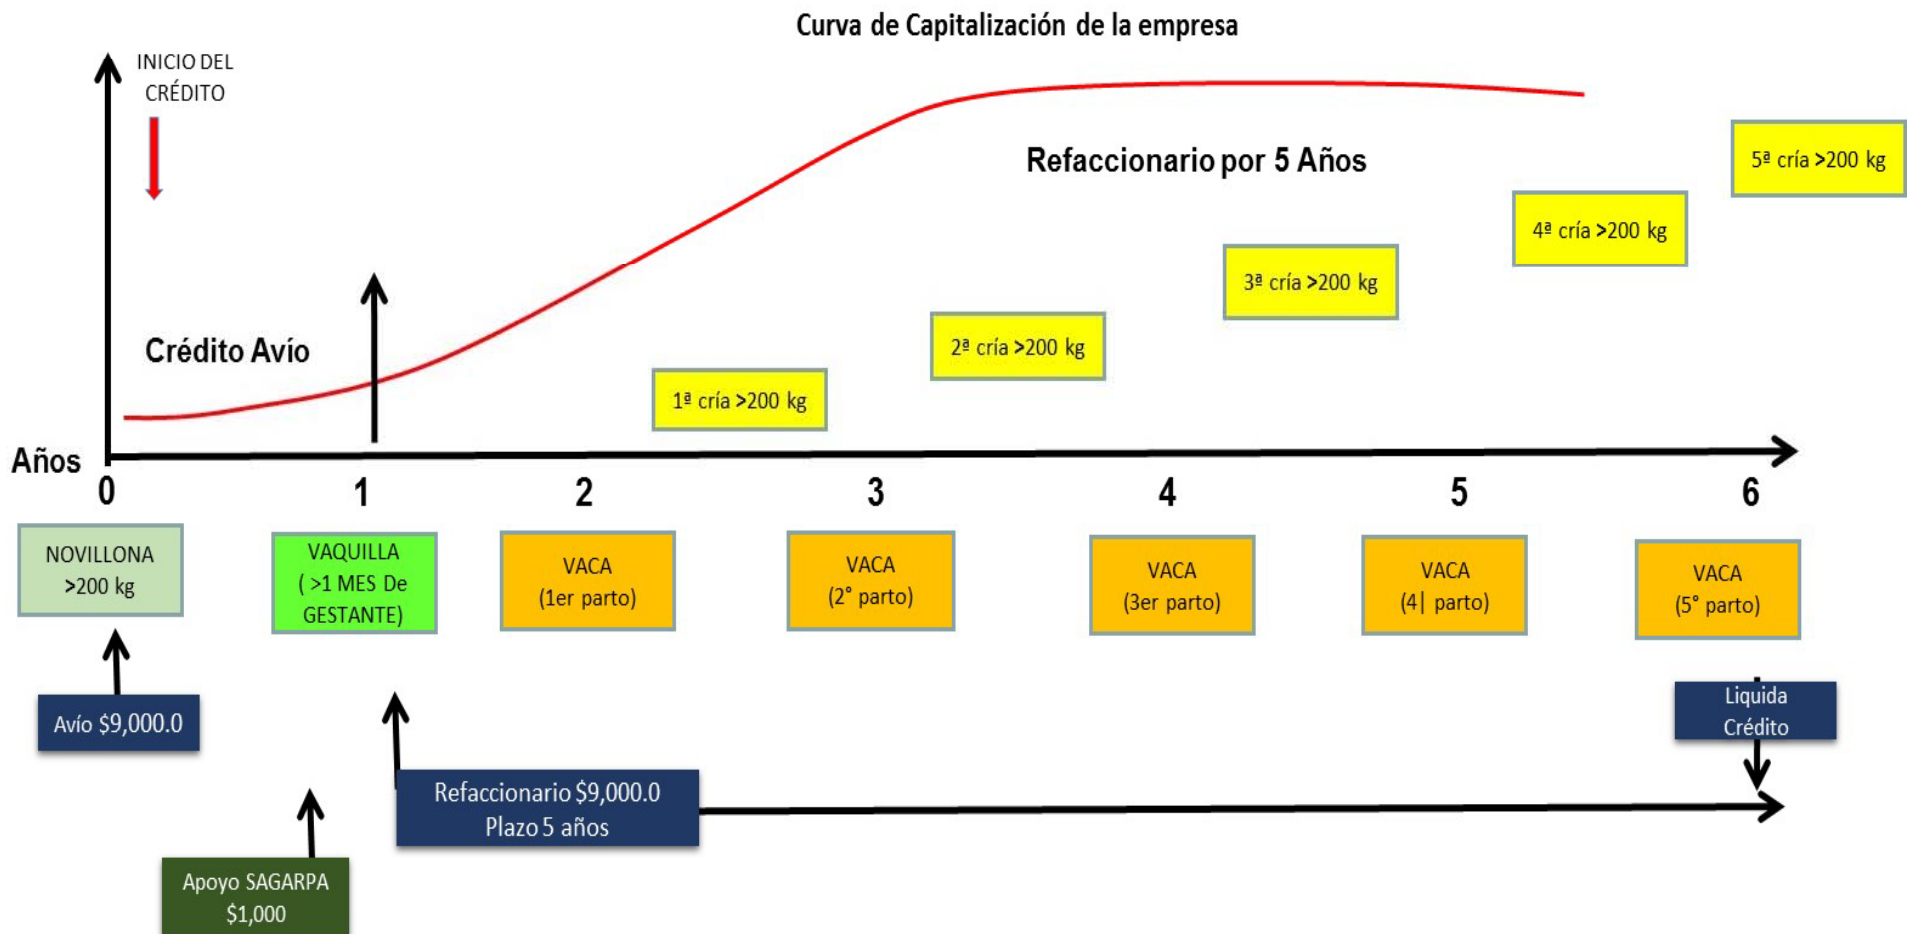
Curva de Capitalización de la empresa

INICIO DEL CRÉDITO

Refaccionario por 5 Años

5ª cría >200 kg

4ª cría >200 kg

3ª cría >200 kg

2ª cría >200 kg

Crédito Avío

1ª cría >200 kg

Años

0 1 2 3 4 5 6

NOVILLONA >200 kg

VAQUILLA ( >1 MES De GESTANTE)

VACA (1er parto)

VACA (2° parto)

VACA (3er parto)

VACA (4| parto)

VACA (5° parto)

Avío $9,000.0

Liquida Crédito

Refaccionario $9,000.0 Plazo 5 años

Apoyo SAGARPA $1,000